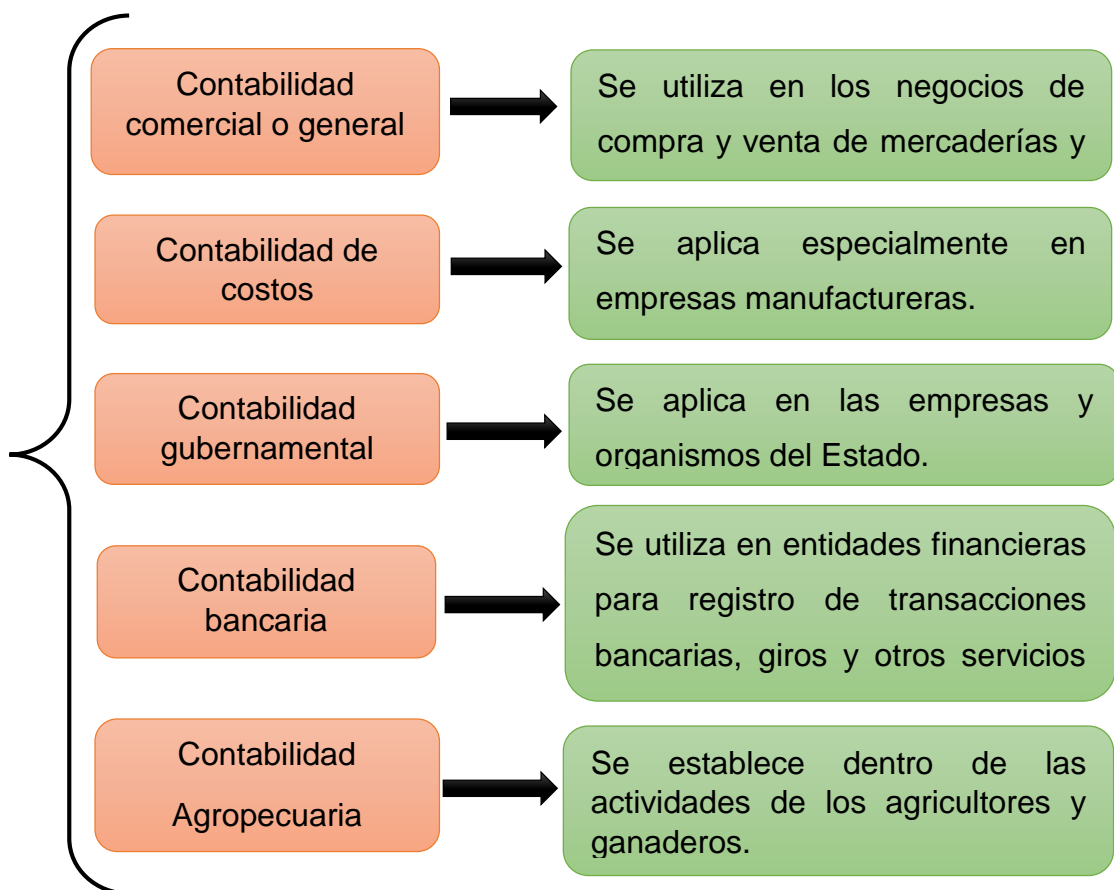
Contabilidad comercial o general

Se utiliza en los negocios de compra y venta de mercaderías y

Contabilidad de costos

Se aplica especialmente en empresas manufactureras.

Contabilidad gubernamental

Se aplica en las empresas y organismos del Estado.

Contabilidad bancaria

Se utiliza en entidades financieras para registro de transacciones bancarias, giros y otros servicios

Contabilidad Agropecuaria

Se establece dentro de las actividades de los agricultores y ganaderos.